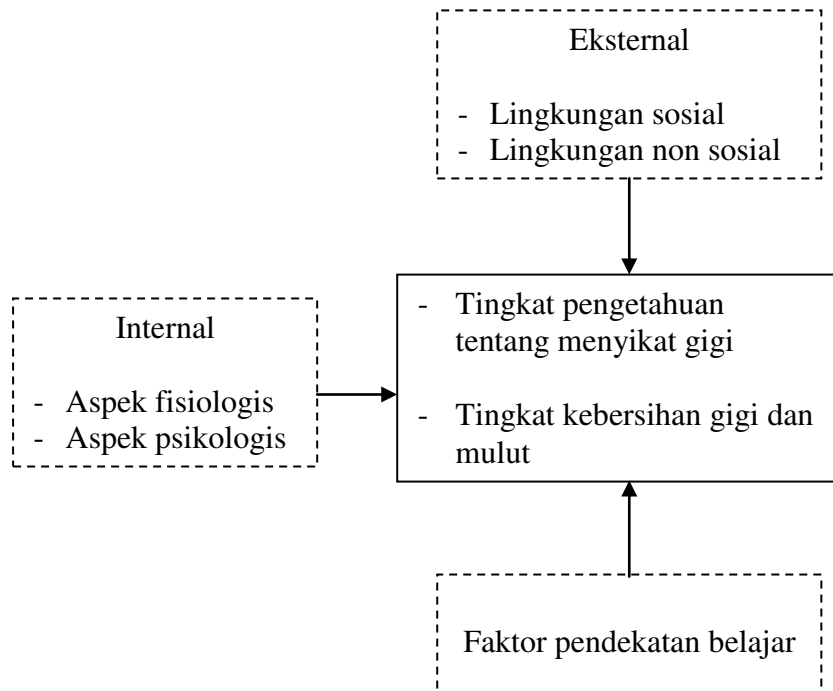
Eksternal

- Lingkungan sosial
- Lingkungan non sosial

Internal

- Aspek fisiologis
- Aspek psikologis

- Tingkat pengetahuan tentang menyikat gigi

- Tingkat kebersihan gigi dan mulut

Faktor pendekatan belajar